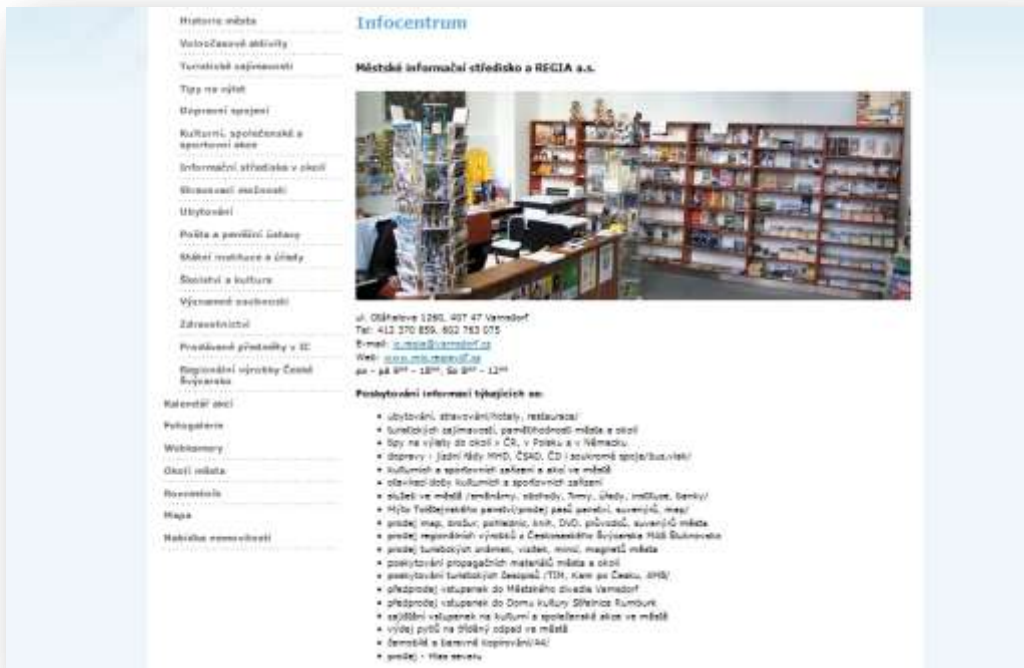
Historie města
Volnočasové aktivity
Turistické zajímavosti
Tipy na výlet
Dopravní spojení
Kulturní, společenské a sportovní akce
Informační střediska v okolí
Stravovací možnosti
Ubytování
Pošta a peněžní ústavy
Státní instituce a úřady
Školství a kultura
Významné osobnosti
Zdravotnictví
Prodávané předměty v IC
Regionální výrobky České Švýcarsko
Kalendář akcí
Fotogalerie
Webkamery
Okolí města
Rozcestník
Mapa
Nabídka nemovitostí

Infocentrum

Městské informační středisko a REGIA a.s.

ul. Otáhalova 1260, 407 47 Varnsdorf
Tel: 412 370 859, 602 763 075
E-mail: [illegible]
Web: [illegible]
po - pá 8⁰⁰ - 18⁰⁰, So 8⁰⁰ - 12⁰⁰

Poskytování informací týkajících se:

• ubytování, stravování/hotely, restaurace/
• turistických zajímavostí, pamětihodností města a okolí
• tipy na výlety do okolí v ČR, v Polsku a v Německu
• dopravy - jízdní řády MHD, ČSAD, ČD i soukromé spoje/bus,vlak/
• kulturních a sportovních zařízení a akcí ve městě
• otevírací doby kulturních a sportovních zařízení
• služeb ve městě /směnárny, obchody, firmy, úřady, instituce, banky/
• Mýtu Tolštejnského panství/prodej pasů panství, suvenýrů, map/
• prodej map, brožur, pohlednic, knih, DVD, průvodců, suvenýrů města
• prodej regionálních výrobků z Českosaského Švýcarska Místí Šluknovsko
• prodej turistických známek, vizitek, mincí, magnetů města
• poskytování propagačních materiálů města a okolí
• poskytování turistických deníků /TIM, Kam po Česku, AMB/
• předprodej vstupenek do Městského divadla Varnsdorf
• předprodej vstupenek do Domu kultury Střelnice Rumburk
• zajištění vstupenek na kulturní a společenské akce ve městě
• výdej pytlů na tříděný odpad ve městě
• černobílé a barevné kopírování/A4/
• prodej - Hlas severu